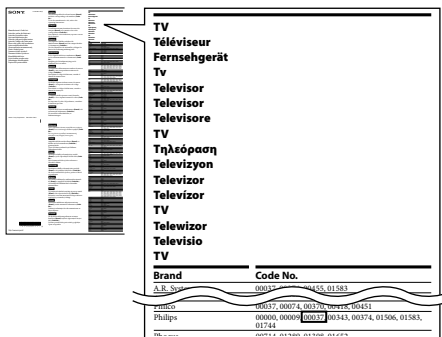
TV
Téléviseur
Fernsehgerät
Tv
Televisor
Televisor
Televisore
TV
Τηλεόραση
Televizyon
Televizor
Televízor
TV
Telewizor
Televisio
TV

| Brand | Code No. |
|---|---|
| A.R. Syst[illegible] | 00037, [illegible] 00455, 01583 |
| Philco | 00037, 00074, 00370, 00418, 00451 |
| Philips | 00000, 00009, 00037, 00343, 00374, 01506, 01583, 01744 |
| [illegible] | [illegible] |

SONY